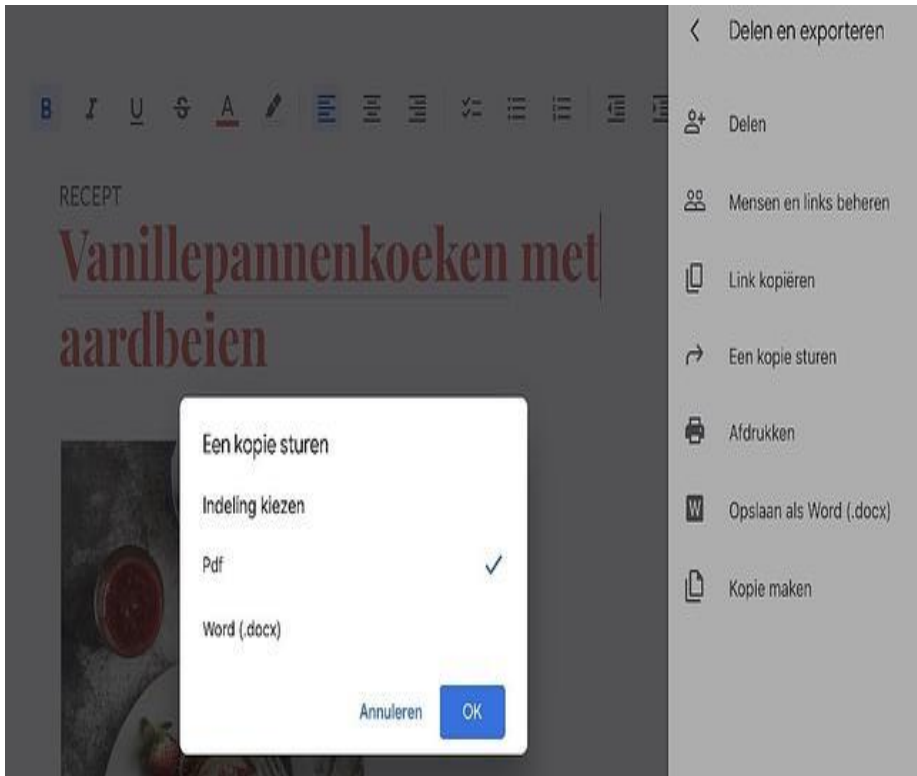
B I U S A

RECEPT
Vanillepannenkoeken met aardbeien

Een kopie sturen
Indeling kiezen
Pdf
Word (.docx)
Annuleren OK

Delen en exporteren
Delen
Mensen en links beheren
Link kopiëren
Een kopie sturen
Afdrukken
Opslaan als Word (.docx)
Kopie maken